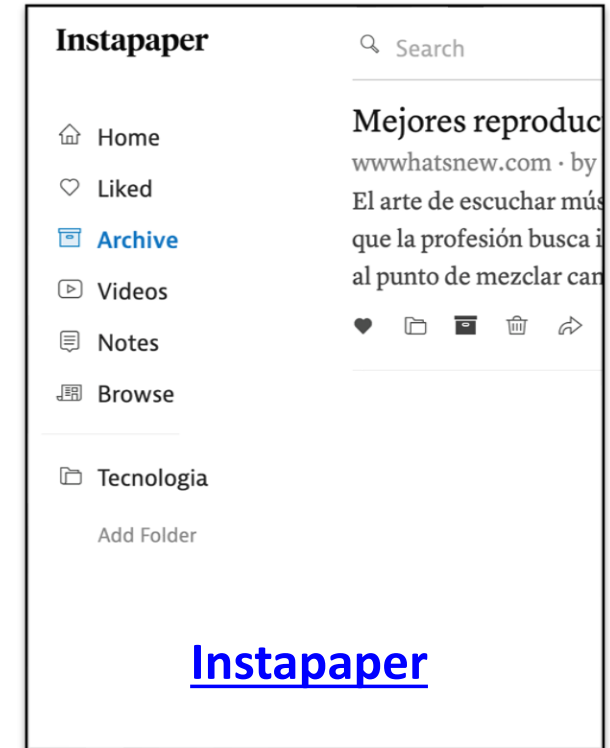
Instapaper

Search

Home

Liked

Archive

Videos

Notes

Browse

Tecnologia

Add Folder

Mejores reproduc

wwwhatsnew.com · by

El arte de escuchar mús
que la profesión busca i
al punto de mezclar can

Instapaper